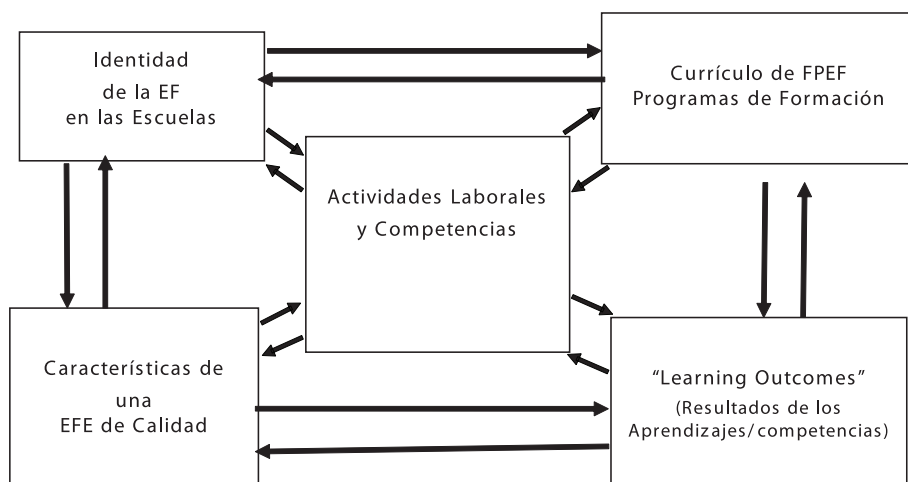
Identidad de la EF en las Escuelas

Currículo de FPEF Programas de Formación

Actividades Laborales y Competencias

Características de una EFE de Calidad

"Learning Outcomes" (Resultados de los Aprendizajes/competencias)